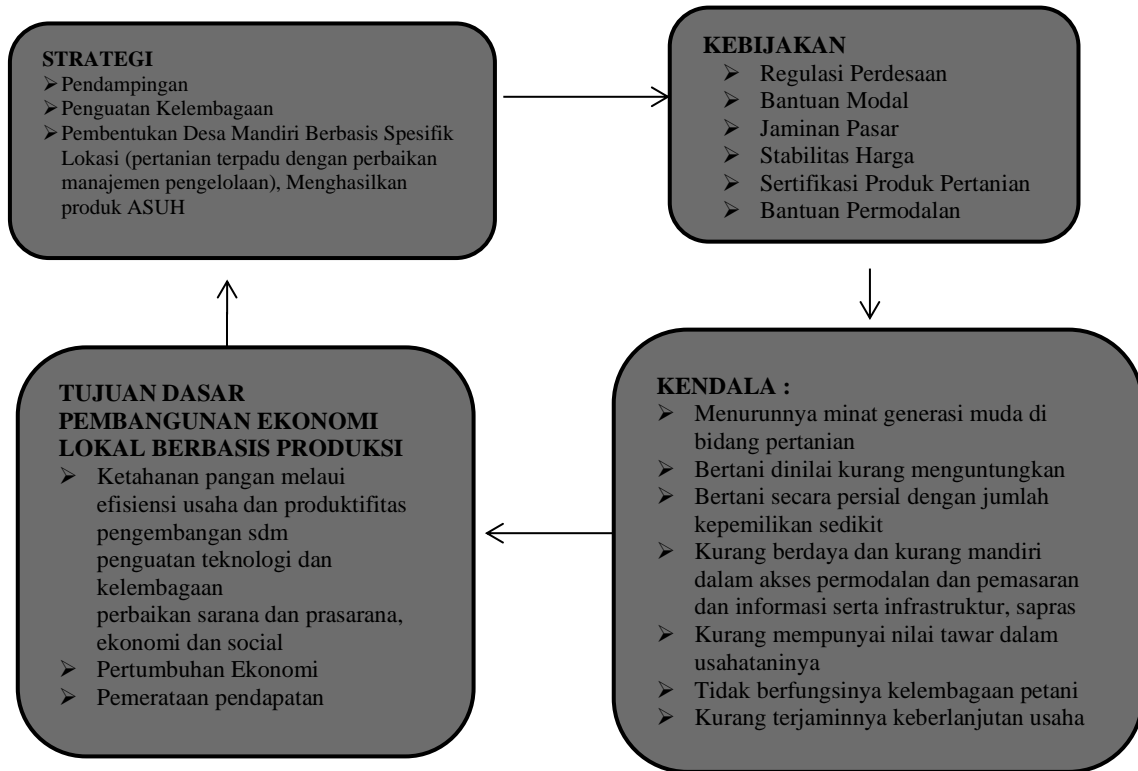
STRATEGI
➢ Pendampingan
➢ Penguatan Kelembagaan
➢ Pembentukan Desa Mandiri Berbasis Spesifik Lokasi (pertanian terpadu dengan perbaikan manajemen pengelolaan), Menghasilkan produk ASUH

KEBIJAKAN
➢ Regulasi Perdesaan
➢ Bantuan Modal
➢ Jaminan Pasar
➢ Stabilitas Harga
➢ Sertifikasi Produk Pertanian
➢ Bantuan Permodalan

KENDALA :
➢ Menurunnya minat generasi muda di bidang pertanian
➢ Bertani dinilai kurang menguntungkan
➢ Bertani secara persial dengan jumlah kepemilikan sedikit
➢ Kurang berdaya dan kurang mandiri dalam akses permodalan dan pemasaran dan informasi serta infrastruktur, sapras
➢ Kurang mempunyai nilai tawar dalam usahataninya
➢ Tidak berfungsinya kelembagaan petani
➢ Kurang terjaminnya keberlanjutan usaha

TUJUAN DASAR PEMBANGUNAN EKONOMI LOKAL BERBASIS PRODUKSI
➢ Ketahanan pangan melaui efisiensi usaha dan produktifitas pengembangan sdm penguatan teknologi dan kelembagaan perbaikan sarana dan prasarana, ekonomi dan social
➢ Pertumbuhan Ekonomi
➢ Pemerataan pendapatan